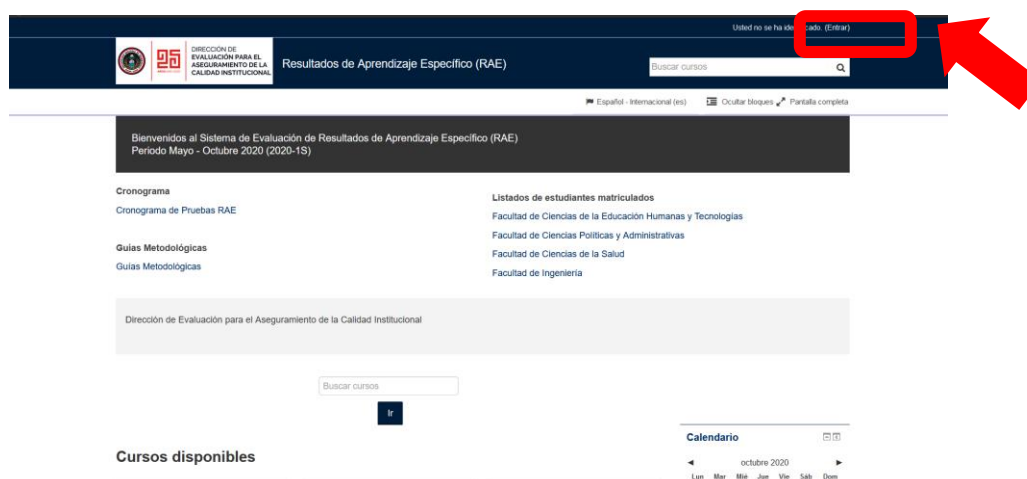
Usted no se ha ide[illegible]cado. (Entrar)

DIRECCIÓN DE EVALUACIÓN PARA EL ASEGURAMIENTO DE LA CALIDAD INSTITUCIONAL

Resultados de Aprendizaje Específico (RAE)

Buscar cursos

Español - Internacional (es)

Ocultar bloques

Pantalla completa

Bienvenidos al Sistema de Evaluación de Resultados de Aprendizaje Específico (RAE)
Periodo Mayo - Octubre 2020 (2020-1S)

Cronograma

Cronograma de Pruebas RAE

Guías Metodológicas

Guías Metodológicas

Listados de estudiantes matriculados

Facultad de Ciencias de la Educación Humanas y Tecnologías

Facultad de Ciencias Políticas y Administrativas

Facultad de Ciencias de la Salud

Facultad de Ingeniería

Dirección de Evaluación para el Aseguramiento de la Calidad Institucional

Buscar cursos

Ir

Cursos disponibles

Calendario

◄ octubre 2020 ►

| Lun | Mar | Mié | Jue | Vie | Sáb | Dom |
|---|---|---|---|---|---|---|